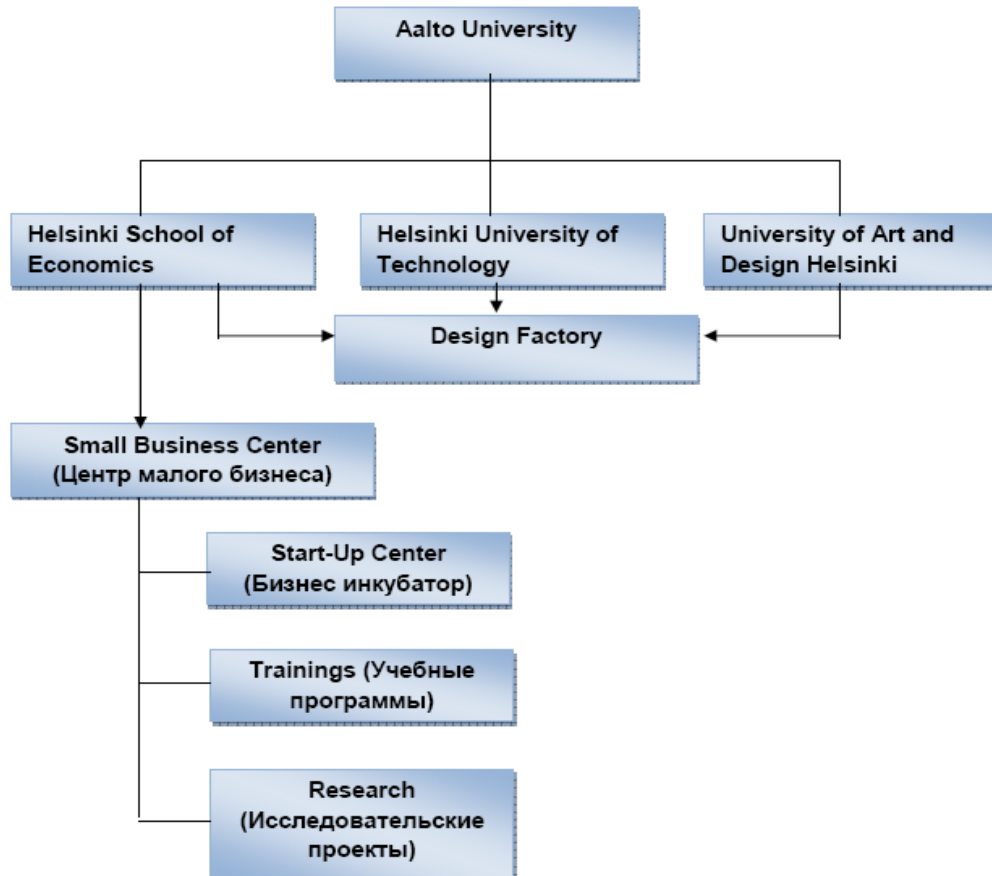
Aalto University

Helsinki School of Economics

Helsinki University of Technology

University of Art and Design Helsinki

Design Factory

Small Business Center (Центр малого бизнеса)

Start-Up Center (Бизнес инкубатор)

Trainings (Учебные программы)

Research (Исследовательские проекты)